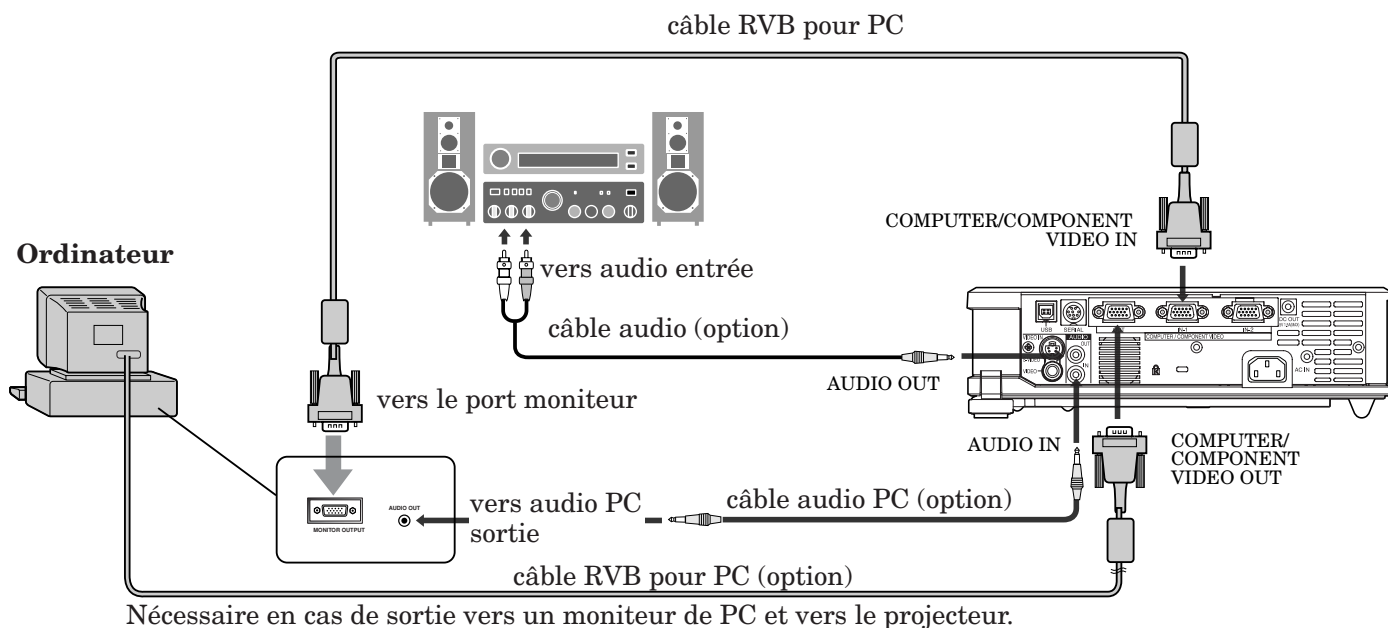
câble RVB pour PC

COMPUTER/COMPONENT VIDEO IN

Ordinateur

vers audio entrée

câble audio (option)

USB SERIAL

IN-1 IN-2

COMPUTER / COMPONENT VIDEO

AUDIO OUT

AC IN

vers le port moniteur

AUDIO IN

COMPUTER/ COMPONENT VIDEO OUT

MONITOR OUTPUT

AUDIO OUT

vers audio PC sortie

câble audio PC (option)

câble RVB pour PC (option)

Nécessaire en cas de sortie vers un moniteur de PC et vers le projecteur.